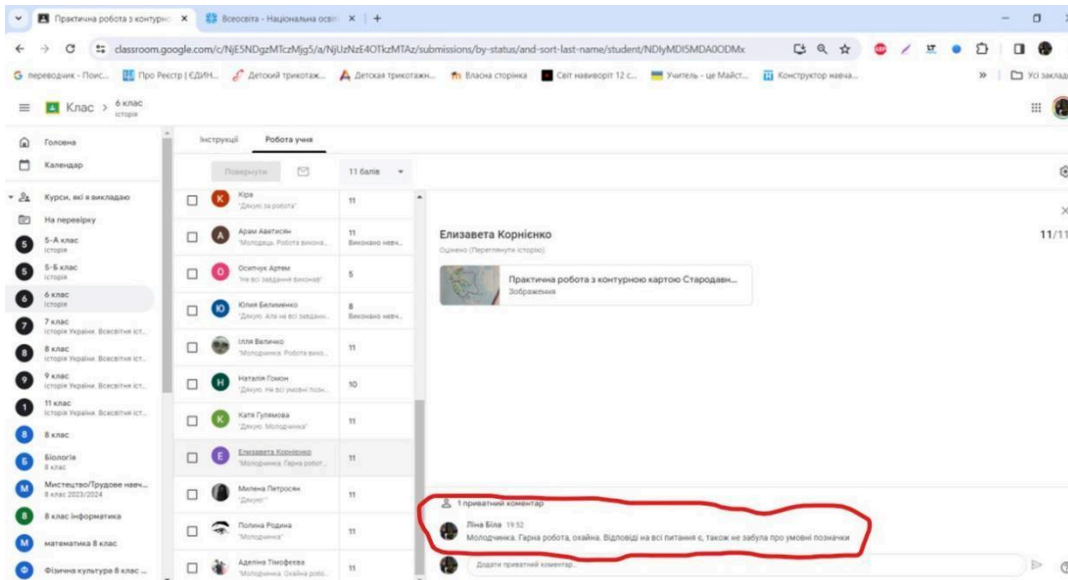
Практична робота з контурно ×
Всеосвіта - Національна освіт ×
classroom.google.com/c/NjE5NDgzMTczMjg5/a/NjUzNzE4OTkzMTAz/submissions/by-status/and-sort-last-name/student/NDlyMDI5MDA0ODMx
перекладач - Пошс... Про Реєстр | ЄДИН... Детский трикотаж... Детская трикотажн... Власна сторінка Світ навколо 12 с... Учитель - це Майст... Конструктор навча... Усі заклад

Клас > 6 клас історія

Головна
Календар
Курси, які я викладаю
На перевірку
5-А клас історія
5-Б клас історія
6 клас історія
7 клас історія України. Всесвітня іст...
8 клас історія України. Всесвітня іст...
9 клас історія України. Всесвітня іст...
11 клас історія України. Всесвітня іст...
8 клас
Біологія 8 клас
Мистецтво/Трудове навч... 8 клас 2023/2024
8 клас Інформатика
математика 8 клас
Фізична культура 8 клас ...

Інструкції Робота учня
Повернути 11 балів

| | | |
|---|---|---|
| Кіра | "Дякую за роботу" | 11 |
| Арам Аветисян | "Молодець. Робота викона... | 11 Виконано невч... |
| Осипчук Артем | "Не всі завдання виконані" | 5 |
| Юлия Белименко | "Дякую. Але не всі завданн... | 8 Виконано невч... |
| Ілля Величко | "Молодчинка. Робота вико... | 11 |
| Наталія Гожон | "Дякую. Не всі умовні позн... | 10 |
| Катя Гулямова | "Дякую. Молодчинка" | 11 |
| Елизавета Корнієнко | "Молодчинка. Гарна робот... | 11 |
| Милена Петросян | "Дякую!" | 11 |
| Полина Родина | "Молодчинка" | 11 |
| Аделіна Тімофеєва | "Молодчинка. Охайна робо... | 11 |

Елизавета Корнієнко
Оцінено (Перетягнути історію)
11/11
Практична робота з контурною картою Стародавн...
Зображення

1 приватний коментар
Ліна Біла 19:52
Молодчинка. Гарна робота, охайна. Відповіді на всі питання є, також не забула про умовні позначки
Додати приватний коментар...